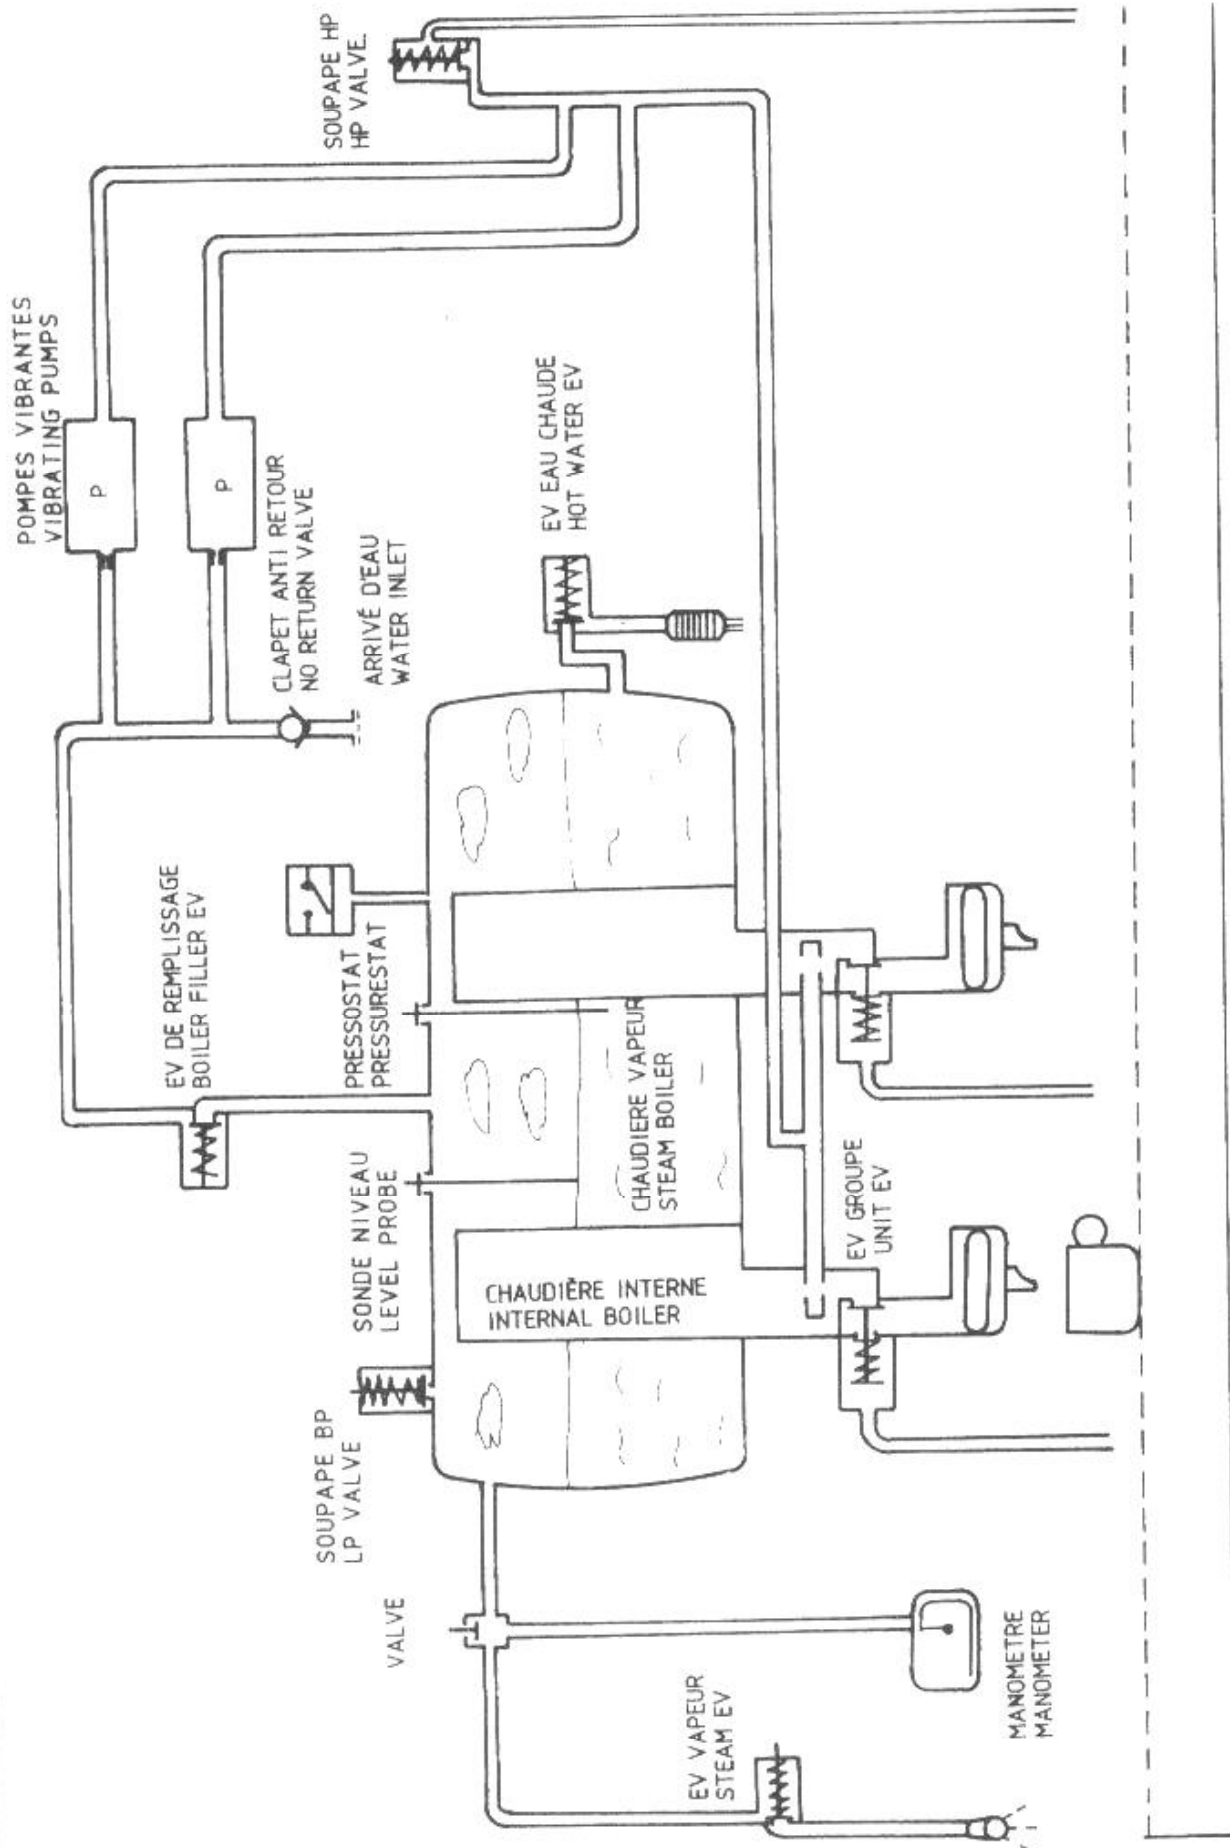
SOUPAPE HP
HP VALVE

POMPES VIBRANTES
VIBRATING PUMPS

P

P

CLAPET ANTI RETOUR
NO RETURN VALVE

ARRIVÉ D'EAU
WATER INLET

EV EAU CHAUDE
HOT WATER EV

EV DE REMPLISSAGE
BOILER FILLER EV

PRESSOSTAT
PRESSURESTAT

CHAUDIERE VAPEUR
STEAM BOILER

SONDE NIVEAU
LEVEL PROBE

EV GROUPE
UNIT EV

CHAUDIÈRE INTERNE
INTERNAL BOILER

SOUPAPE BP
LP VALVE

VALVE

MANOMETRE
MANOMETER

EV VAPEUR
STEAM EV